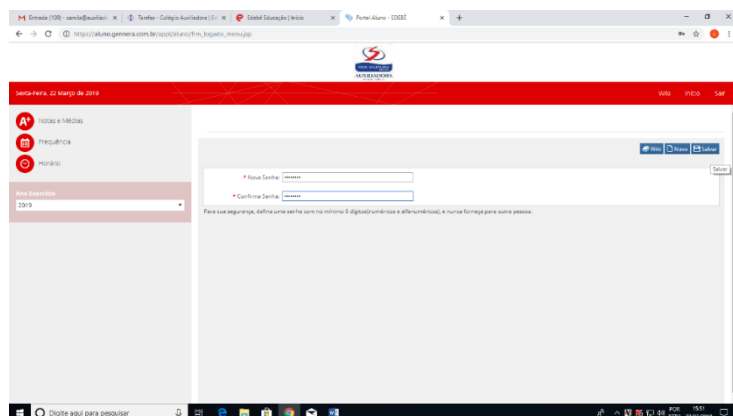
M Entrada (109) - camila@auxiliad... × | Tarefas - Colégio Auxiliadora | Sl... × | Edebê Educação | Início × | Portal Aluno - EDEBÊ × | +

https://aluno.gennera.com.br/app/aluno/frm_trocar_senha.jsp

AUXILIADORA

Sexta-Feira, 22 Março de 2019

Wiki Início Sair

Notas e Médias

Frequência

Horário

Ano Exercício

2019

Wiki Novo Salvar

Salvar

* Nova Senha: ••••••••

* Confirme Senha: ••••••••

Para sua segurança, defina uma senha com no mínimo 8 dígitos(numéricos e alfanuméricos), e nunca forneça para outra pessoa.

Digite aqui para pesquisar

POR 15:51